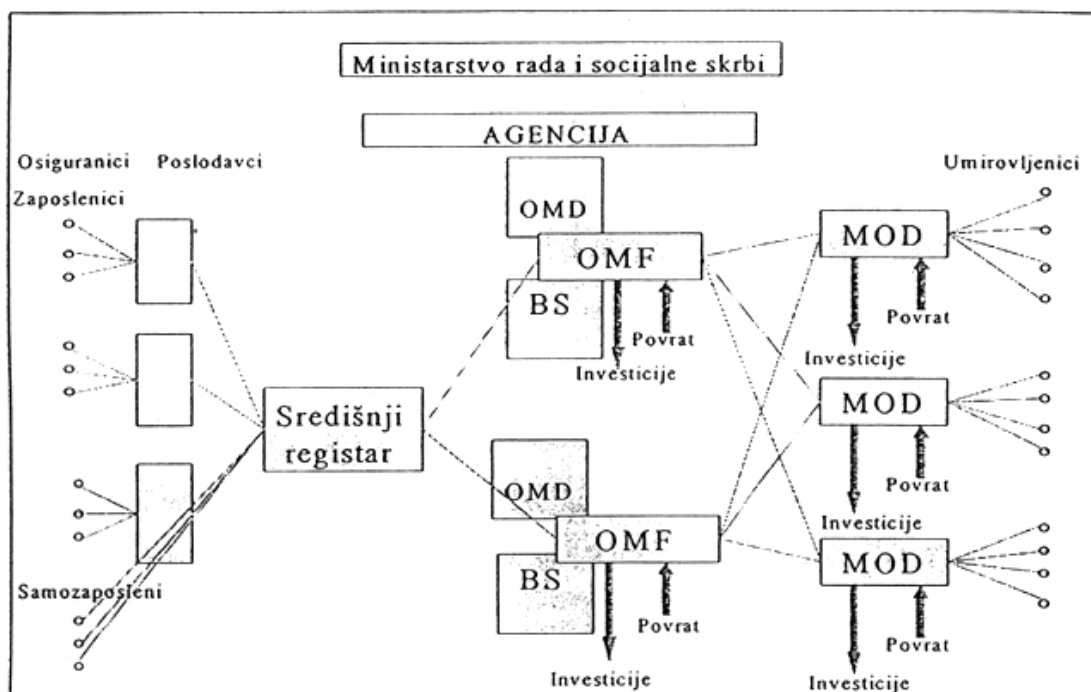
Ministarstvo rada i socijalne skrbi

AGENCIJA

Osiguranici

Poslodavci

Umirovljenici

Zaposlenici

OMD

OMF

BS

Povrat

Investicije

MOD

Povrat

Investicije

Središnji registar

MOD

Povrat

Investicije

OMD

OMF

BS

Povrat

Investicije

MOD

Povrat

Investicije

Samozaposleni